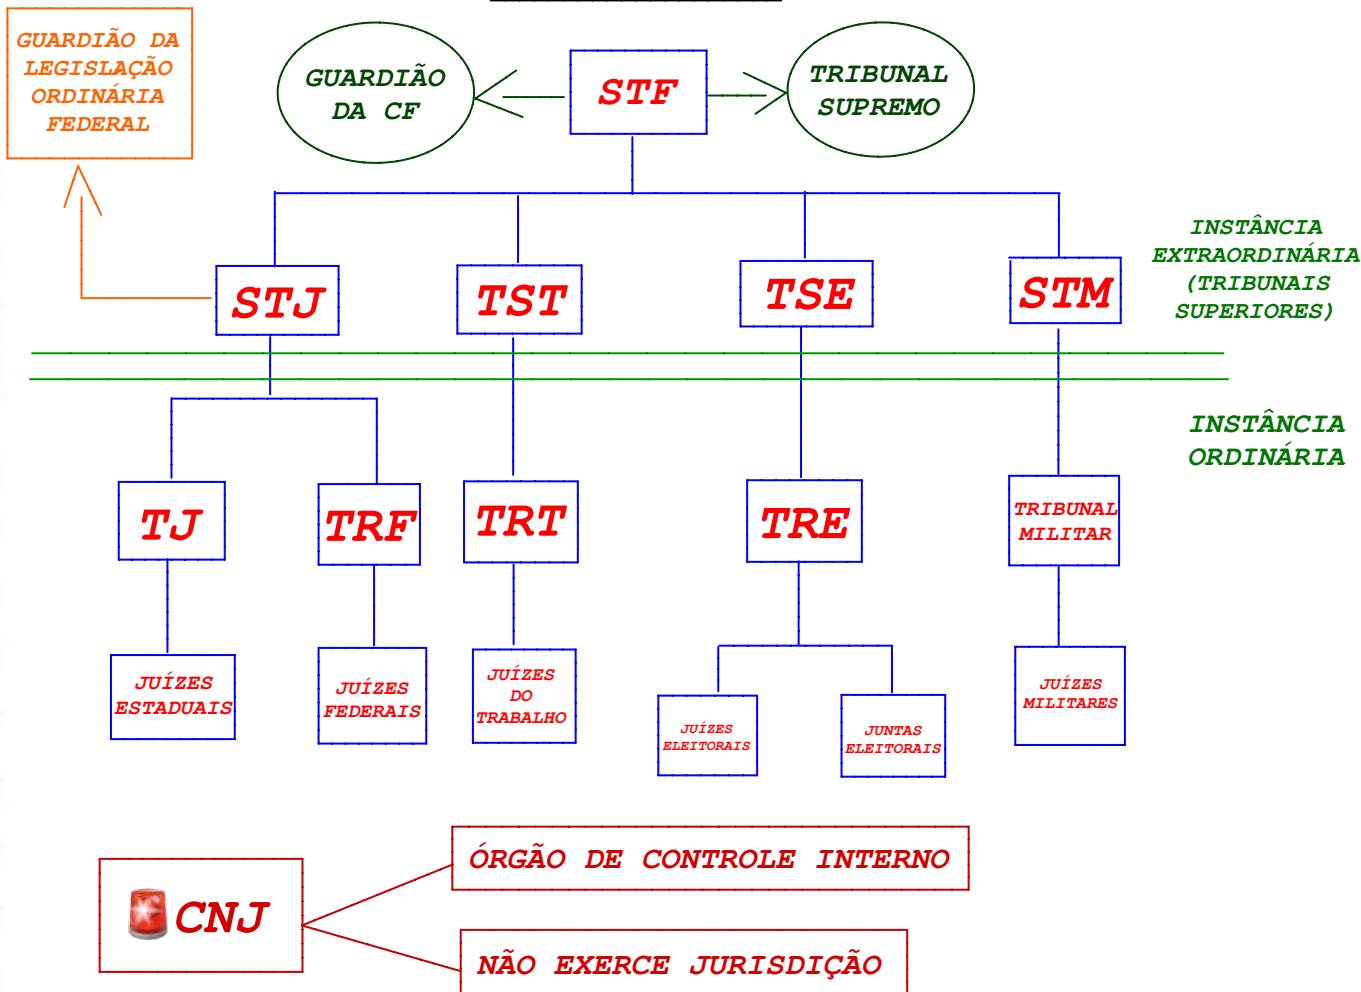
GUARDIÃO DA LEGISLAÇÃO ORDINÁRIA FEDERAL

GUARDIÃO DA CF

STF

TRIBUNAL SUPREMO

STJ

TST

TSE

STM

INSTÂNCIA EXTRAORDINÁRIA (TRIBUNAIS SUPERIORES)

INSTÂNCIA ORDINÁRIA

TJ

TRF

TRT

TRE

TRIBUNAL MILITAR

JUÍZES ESTADUAIS

JUÍZES FEDERAIS

JUÍZES DO TRABALHO

JUÍZES ELEITORAIS

JUNTAS ELEITORAIS

JUÍZES MILITARES

CNJ

ÓRGÃO DE CONTROLE INTERNO

NÃO EXERCE JURISDIÇÃO